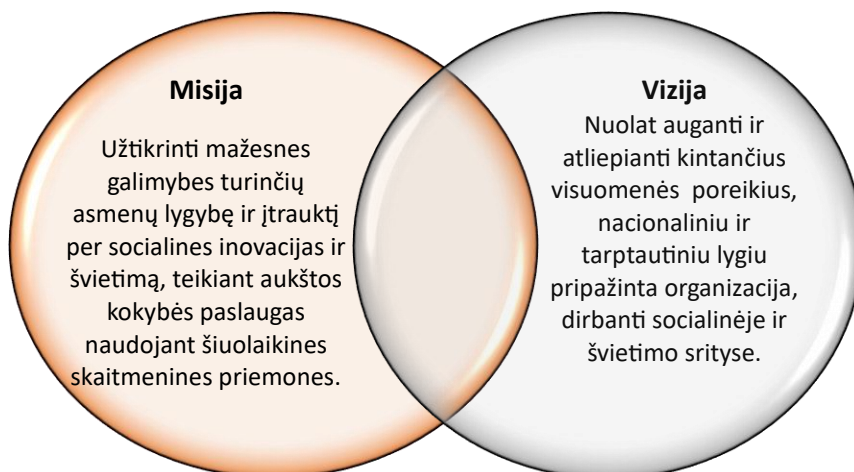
Misija

Užtikrinti mažesnes galimybes turinčių asmenų lygybę ir įtrauktį per socialines inovacijas ir švietimą, teikiant aukštos kokybės paslaugas naudojant šiuolaikines skaitmenines priemones.

Vizija

Nuolat auganti ir atliepianti kintančius visuomenės poreikius, nacionaliniu ir tarptautiniu lygiu pripažinta organizacija, dirbanti socialinėje ir švietimo srityse.